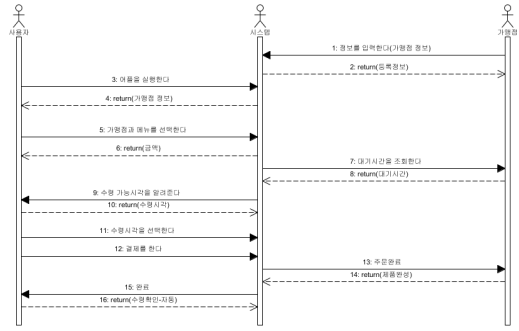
사용자

시스템

가맹점

1: 정보를 입력한다(가맹점 정보)

2: return(등록정보)

3: 어플을 실행한다

4: return(가맹점 정보)

5: 가맹점과 메뉴를 선택한다

6: return(금액)

7: 대기시간을 조회한다

8: return(대기시간)

9: 수령 가능시각을 알려준다

10: return(수령시각)

11: 수령시각을 선택한다

12: 결제를 한다

13: 주문완료

14: return(제품완성)

15: 완료

16: return(수령확인-자동)